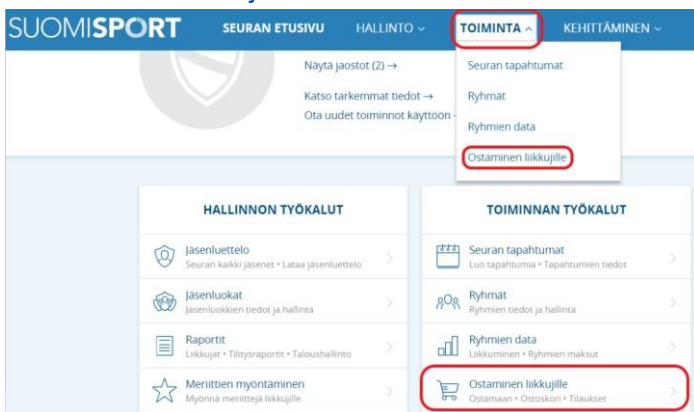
SUOMISPORT SEURAN ETUSIVU HALLINTO ⌄ TOIMINTA ^ KEHITTÄMINEN ⌄

Näytä jaostot (2) →

Katso tarkemmat tiedot →

Ota uudet toiminnot käyttöön

Seuran tapahtumat

Ryhmät

Ryhmien data

Ostaminen liikkujille

HALLINNON TYÖKALUT

Jäsenluettelo
Seuran kaikki jäsenet • Lataa jäsenluettelo

Jäsenluokat
Jäsenluokkien tiedot ja hallinta

Raportit
Liikkujat • Tilitysraportit • Taloushallinto

Meriittien myöntäminen
Myönnä meriittejä liikkujille

TOIMINNAN TYÖKALUT

Seuran tapahtumat
Luo tapahtumia • Tapahtumien tiedot

Ryhmät
Ryhmien tiedot ja hallinta

Ryhmien data
Liikkuminen • Ryhmien maksut

Ostaminen liikkujille
Ostamaan • Ostoskori • Tilaukset